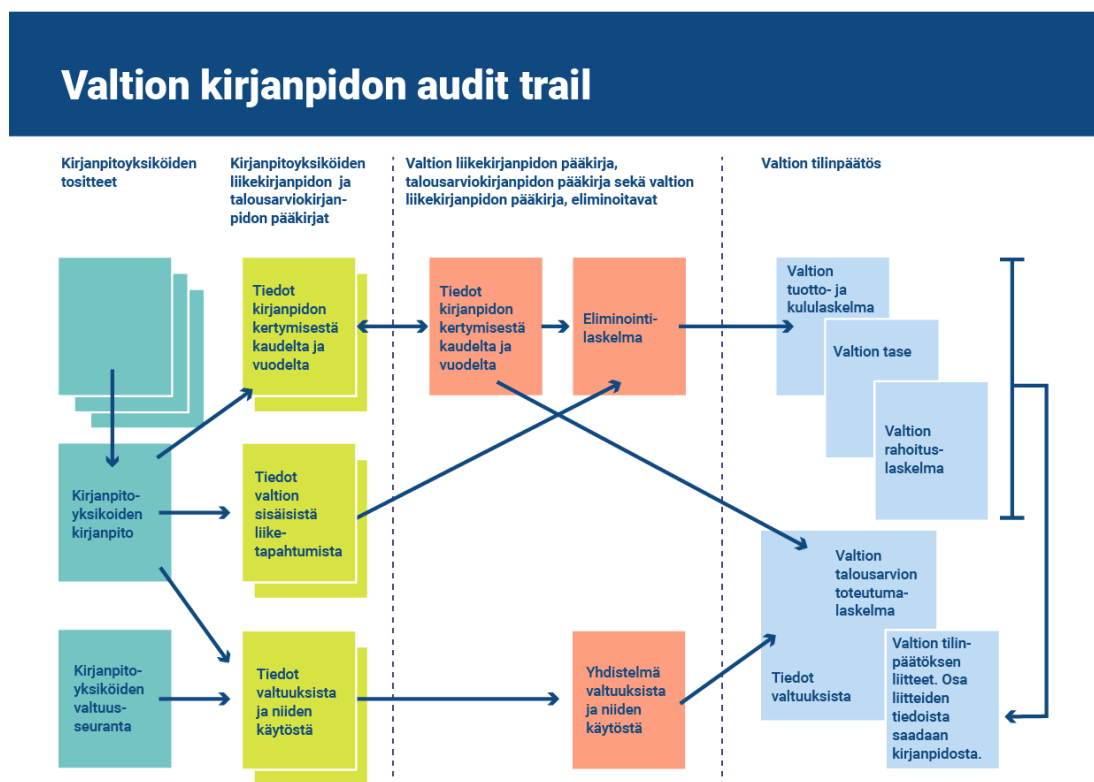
Valtion kirjanpidon audit trail

Kirjanpitoyksiköiden tositteet

Kirjanpitoyksiköiden liikekirjanpidon ja talousarviokirjanpidon pääkirjat

Valtion liikekirjanpidon pääkirja, talousarviokirjanpidon pääkirja sekä valtion liikekirjanpidon pääkirja, eliminoitavat

Valtion tilinpäätös

Tiedot kirjanpidon kertymisestä kaudelta ja vuodelta

Tiedot kirjanpidon kertymisestä kaudelta ja vuodelta

Eliminointilaskelma

Valtion tuotto- ja kululaskelma

Valtion tase

Valtion rahoituslaskelma

Kirjanpitoyksiköiden kirjanpito

Tiedot valtion sisäisistä liiketapahtumista

Valtion talousarvion toteutumalaskelma

Tiedot valtuuksista

Valtion tilinpäätöksen liitteet. Osa liitteiden tiedoista saadaan kirjanpidosta.

Kirjanpitoyksiköiden valtuusseuranta

Tiedot valtuuksista ja niiden käytöstä

Yhdistelmä valtuuksista ja niiden käytöstä